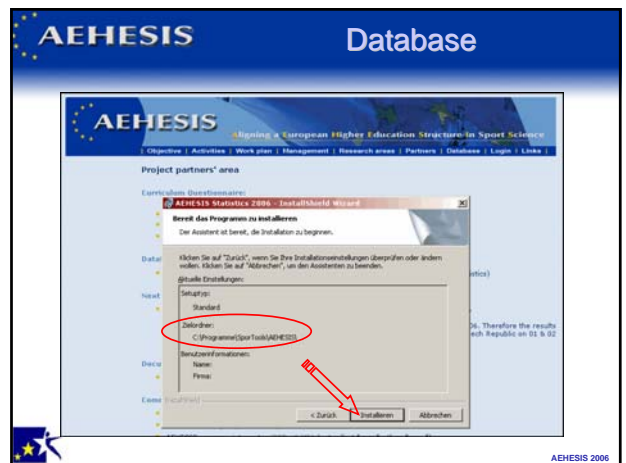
AEHESIS

Database

AEHESIS

Aligning a European Higher Education Structure in Sport Science

| Objective | Activities | Work plan | Management | Research areas | Partners | Database | Login | Links |

Project partners' area

Curriculum Questionnaire:

Data

Next

Docu

Comm

AEHESIS Statistics 2006 - InstallShield Wizard

Bereit das Programm zu installieren

Der Assistent ist bereit, die Installation zu beginnen.

Klicken Sie auf "Zurück", wenn Sie Ihre Installationseinstellungen überprüfen oder ändern wollen. Klicken Sie auf "Abbrechen", um den Assistenten zu beenden.

Aktuelle Einstellungen:

Setuptyp:

Standard

Zielordner:

C:\Programme\SporTools\AEHESIS\

Benutzerinformationen:

Name:

Firma:

InstallShield

< Zurück

Installieren

Abbrechen

stics)

06. Therefore the results

ech Republic on 01 & 02

AEHESIS 2006